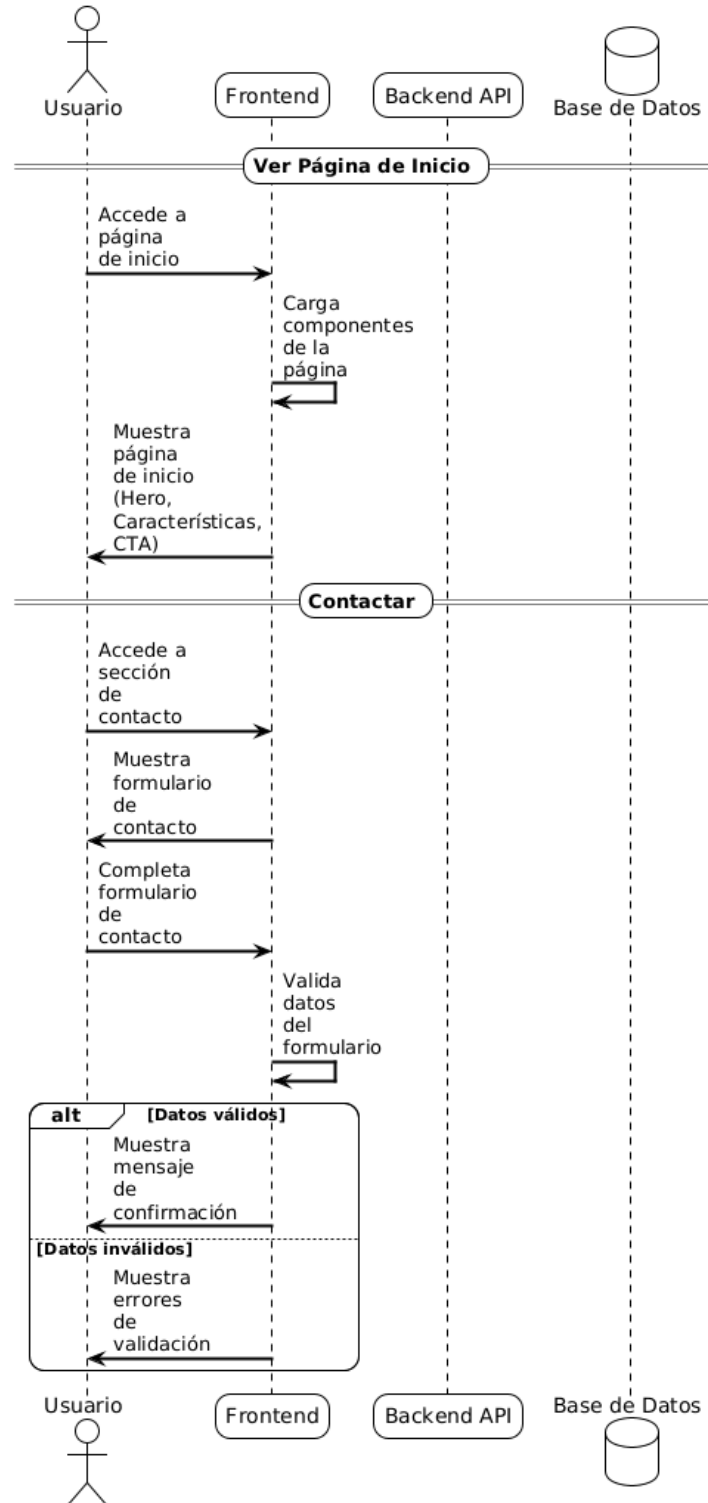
Usuario

Frontend

Backend API

Base de Datos

Ver Página de Inicio

Accede a página de inicio

Carga componentes de la página

Muestra página de inicio (Hero, Características, CTA)

Contactar

Accede a sección de contacto

Muestra formulario de contacto

Completa formulario de contacto

Valida datos del formulario

alt [Datos válidos]

Muestra mensaje de confirmación

[Datos inválidos]

Muestra errores de validación

Usuario

Frontend

Backend API

Base de Datos